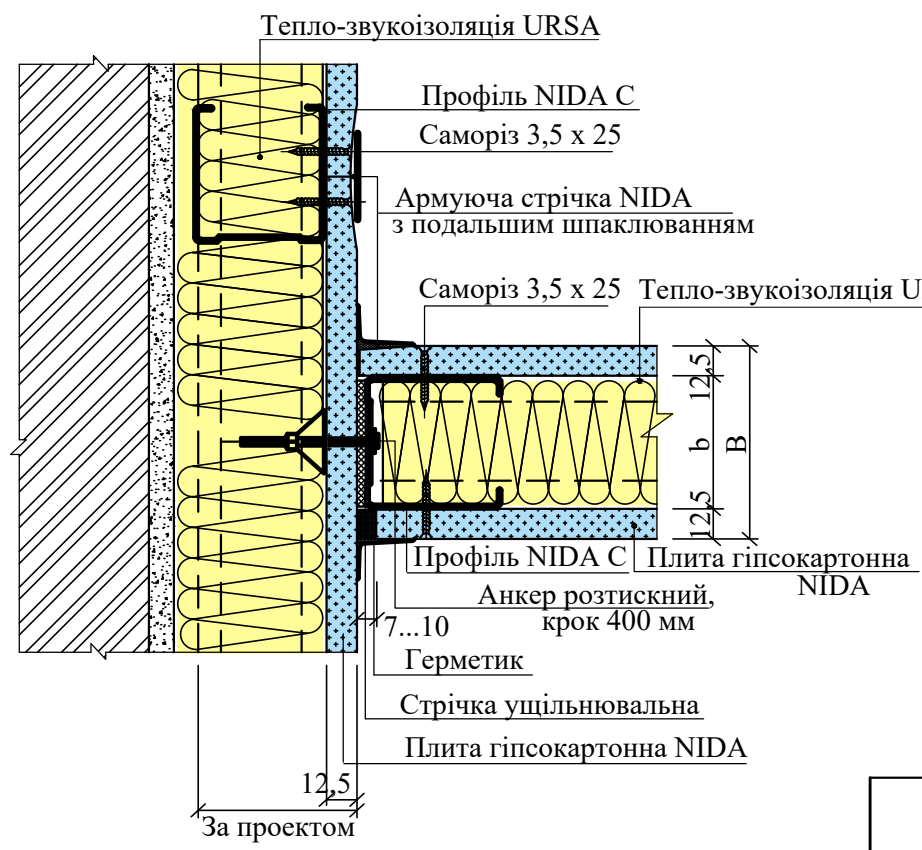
Тепло-звукоізоляція URSA

Профіль NIDA C

Саморіз 3,5 x 25

Армуюча стрічка NIDA з подальшим шпаклюванням

Саморіз 3,5 x 25

Тепло-звукоізоляція U

12,5

b

B

12,5

Профіль NIDA C

Плита гіпсокартонна NIDA

Анкер розтискний, крок 400 мм

7...10

Герметик

Стрічка ущільнювальна

Плита гіпсокартонна NIDA

12,5

За проектом